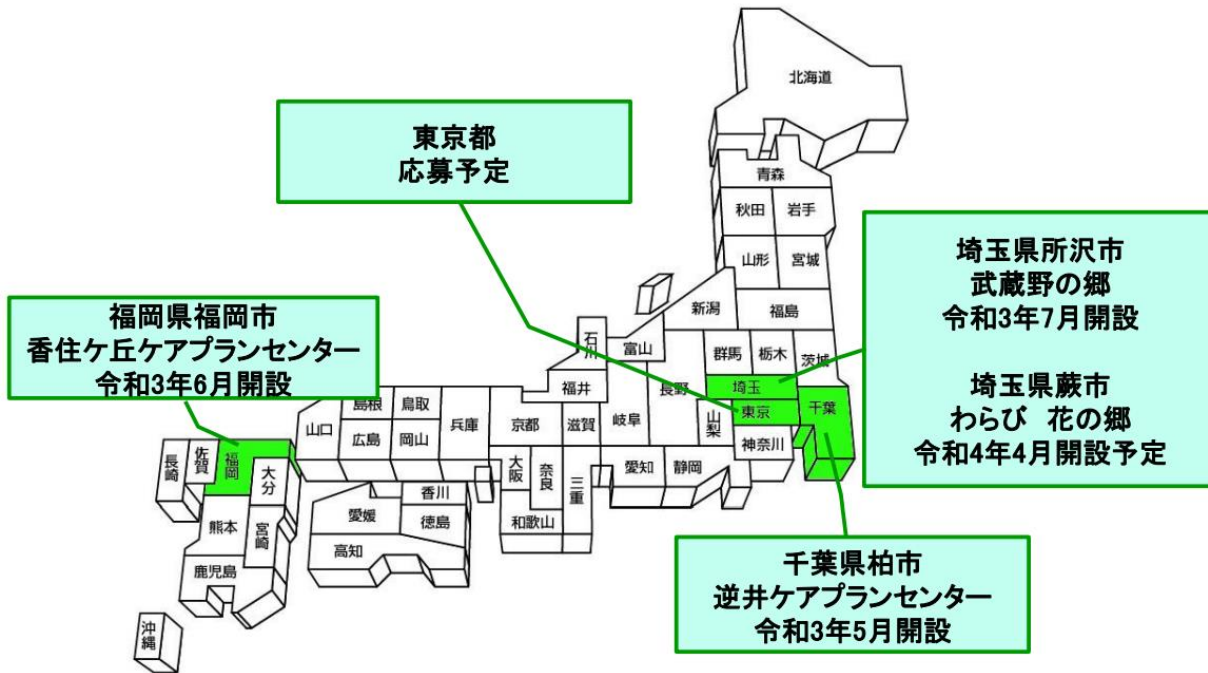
東京都
応募予定

福岡県福岡市
香住ケ丘ケアプランセンター
令和3年6月開設

埼玉県所沢市
武蔵野の郷
令和3年7月開設

埼玉県蕨市
わらび 花の郷
令和4年4月開設予定

千葉県柏市
逆井ケアプランセンター
令和3年5月開設

北海道
青森
秋田
岩手
山形
宮城
新潟
福島
石川
富山
群馬
栃木
茨城
福井
長野
埼玉
東京
千葉
山梨
神奈川
岐阜
静岡
愛知
滋賀
京都
三重
奈良
大阪
和歌山
兵庫
鳥取
島根
岡山
広島
山口
香川
徳島
愛媛
高知
福岡
佐賀
長崎
大分
熊本
宮崎
鹿児島
沖縄